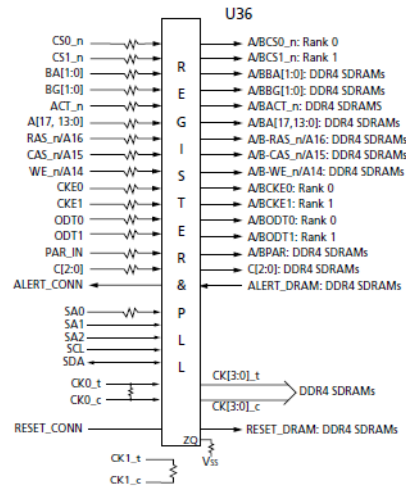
U36

CS0_n
CS1_n
BA[1:0]
BG[1:0]
ACT_n
A[17, 13:0]
RAS_n/A16
CAS_n/A15
WE_n/A14
CKE0
CKE1
ODT0
ODT1
PAR_IN
C[2:0]
ALERT_CONN

SA0
SA1
SA2
SCL
SDA

CK0_t
CK0_c

RESET_CONN

R
E
G
I
S
T
E
R
&
P
L
L

A/BCS0_n: Rank 0
A/BCS1_n: Rank 1
A/BBA[1:0]: DDR4 SDRAMs
A/BBG[1:0]: DDR4 SDRAMs
A/BACT_n: DDR4 SDRAMS
A/BA[17, 13:0]: DDR4 SDRAMs
A/B-RAS_n/A16: DDR4 SDRAMs
A/B-CAS_n/A15: DDR4 SDRAMs
A/B-WE_n/A14: DDR4 SDRAMs
A/BCKE0: Rank 0
A/BCKE1: Rank 1
A/BODT0: Rank 0
A/BODT1: Rank 1
A/BPAR: DDR4 SDRAMs
C[2:0]: DDR4 SDRAMs
ALERT_DRAM: DDR4 SDRAMs

CK[3:0]_t
CK[3:0]_c
DDR4 SDRAMs

RESET_DRAM: DDR4 SDRAMs

ZQ
$V_{SS}$

CK1_t
CK1_c